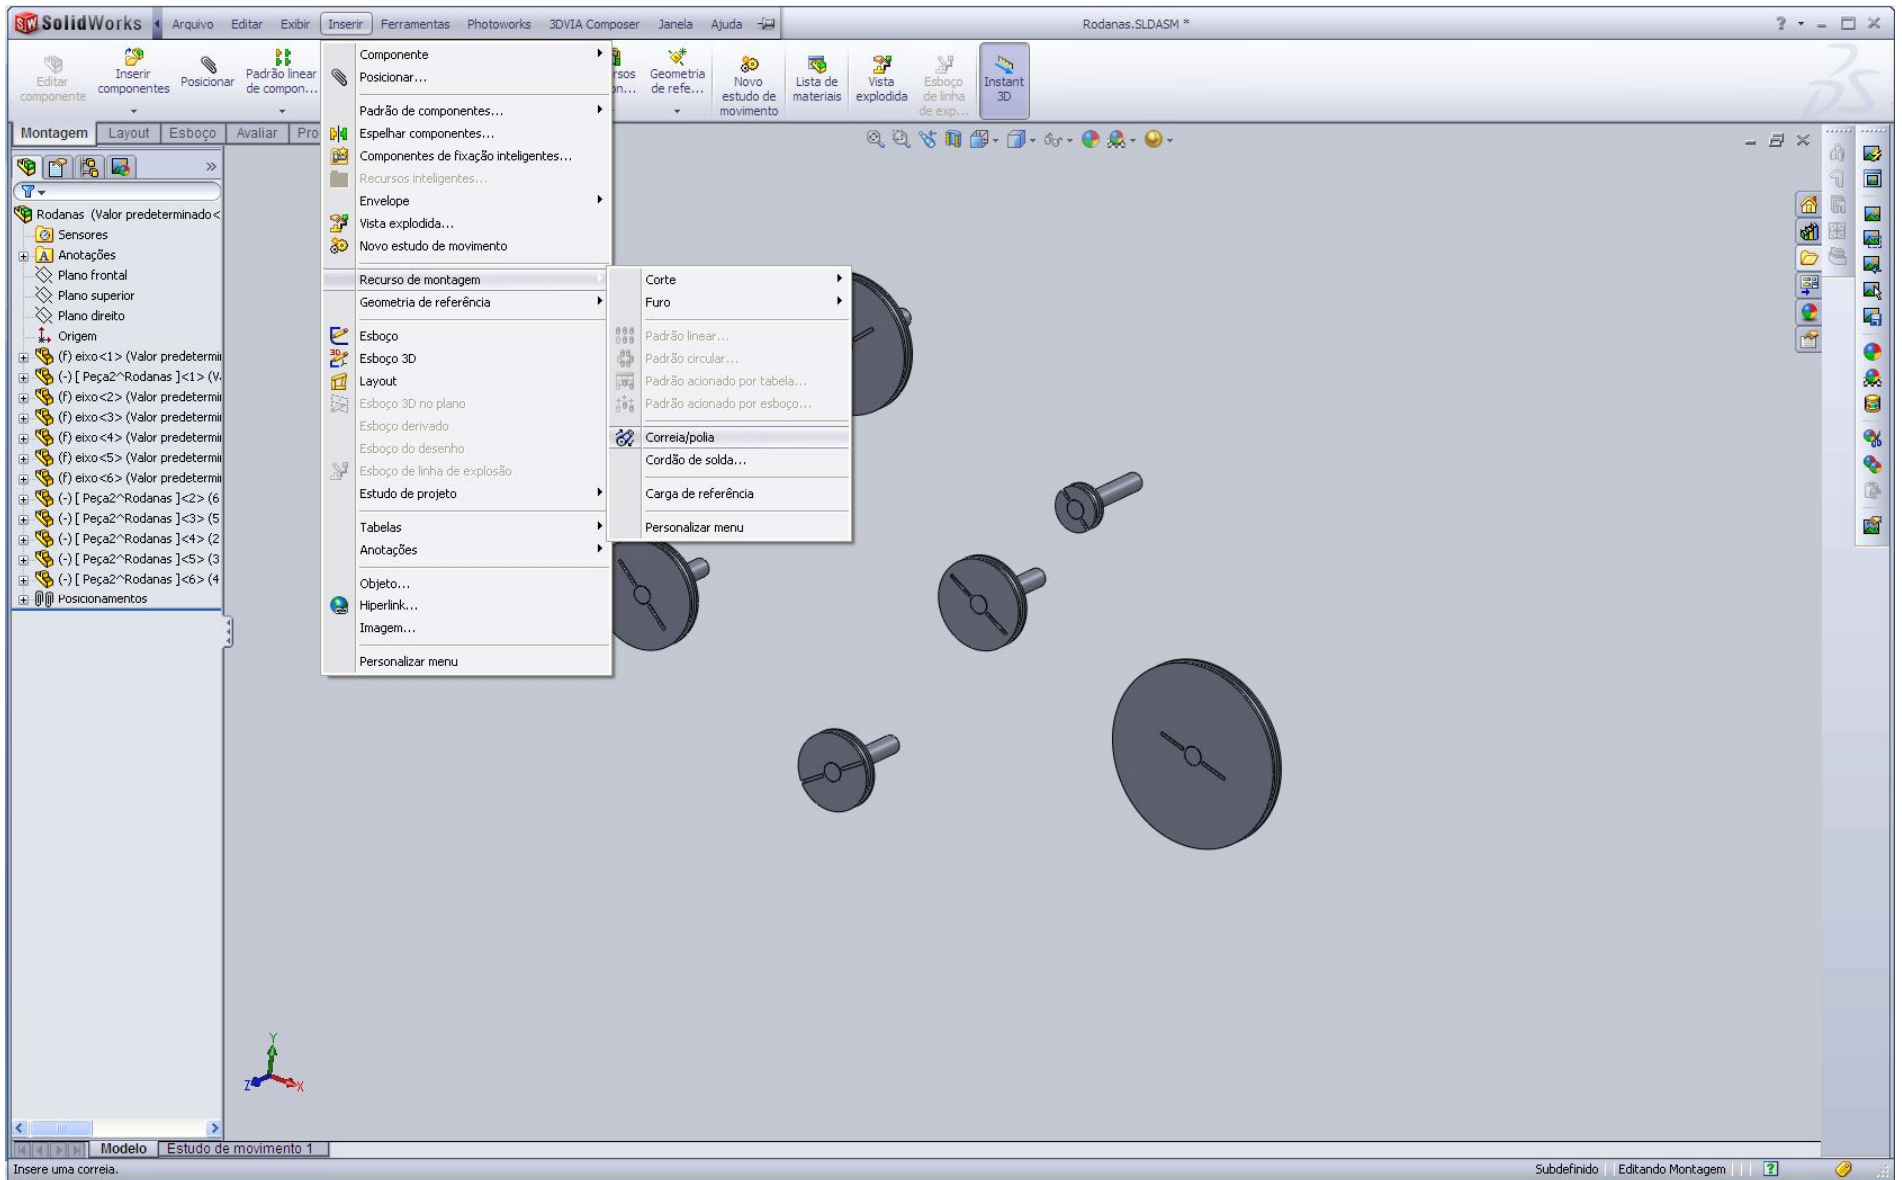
SolidWorks Arquivo Editar Exibir Inserir Ferramentas Photoworks 3DVIA Composer Janela Ajuda

Rodanas.SLDASM *

Editar componente
Inserir componentes
Posicionar
Padrão linear de compon...
rsos n...
Geometria de refe...
Novo estudo de movimento
Lista de materiais
Vista explodida
Esboço de linha de exp...
Instant 3D

Montagem Layout Esboço Avaliar Pro

Rodanas (Valor predeterminado<
Sensores
Anotações
Plano frontal
Plano superior
Plano direito
Origem
(f) eixo<1> (Valor predetermi
(-) [ Peça2^Rodanas ]<1> (V
(f) eixo<2> (Valor predetermi
(f) eixo<3> (Valor predetermi
(f) eixo<4> (Valor predetermi
(f) eixo<5> (Valor predetermi
(f) eixo<6> (Valor predetermi
(-) [ Peça2^Rodanas ]<2> (6
(-) [ Peça2^Rodanas ]<3> (5
(-) [ Peça2^Rodanas ]<4> (2
(-) [ Peça2^Rodanas ]<5> (3
(-) [ Peça2^Rodanas ]<6> (4
Posicionamentos

Componente
Posicionar...
Padrão de componentes...
Espelhar componentes...
Componentes de fixação inteligentes...
Recursos inteligentes...
Envelope
Vista explodida...
Novo estudo de movimento
Recurso de montagem
Geometria de referência
Esboço
Esboço 3D
Layout
Esboço 3D no plano
Esboço derivado
Esboço do desenho
Esboço de linha de explosão
Estudo de projeto
Tabelas
Anotações
Objeto...
Hiperlink...
Imagem...
Personalizar menu

Corte
Furo
Padrão linear...
Padrão circular...
Padrão acionado por tabela...
Padrão acionado por esboço...
Correia/polia
Cordão de solda...
Carga de referência
Personalizar menu

Y
Z
X

Modelo Estudo de movimento 1

Insere uma correia.
Subdefinido Editando Montagem